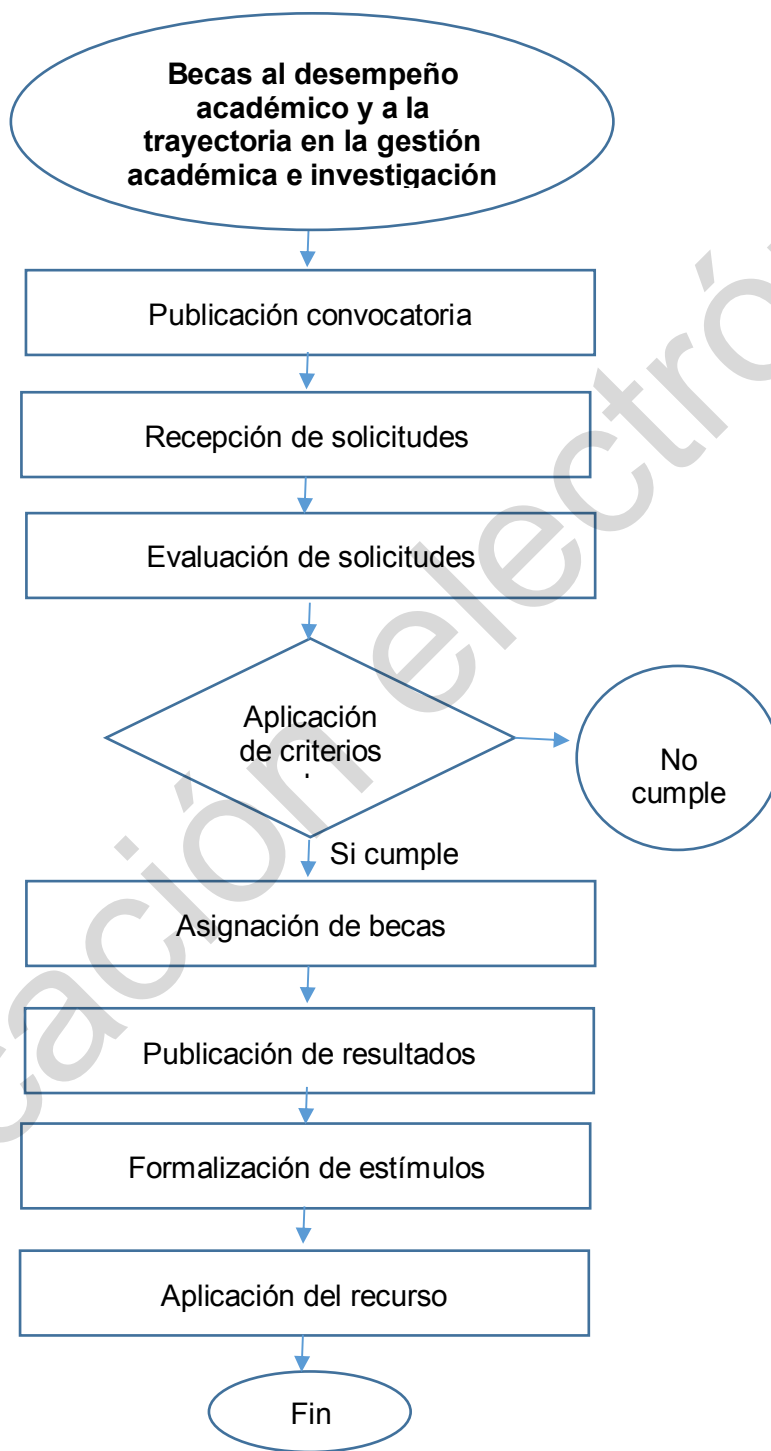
Becas al desempeño académico y a la trayectoria en la gestión académica e investigación

Publicación convocatoria

Recepción de solicitudes

Evaluación de solicitudes

Aplicación de criterios

No cumple

Si cumple

Asignación de becas

Publicación de resultados

Formalización de estímulos

Aplicación del recurso

Fin

cación electró